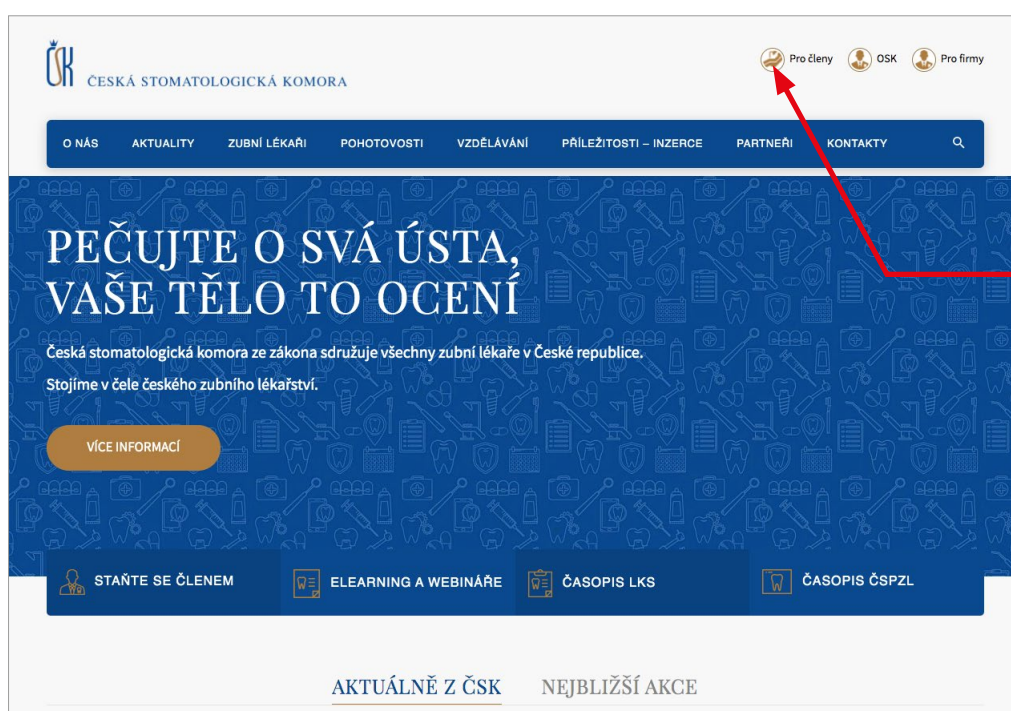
ČSK ČESKÁ STOMATOLOGICKÁ KOMORA

Pro členy OSK Pro firmy

O NÁS AKTUALITY ZUBNÍ LÉKAŘI POHOTOVOSTI VZDĚLÁVÁNÍ PŘÍLEŽITOSTI – INZERCE PARTNEŘI KONTAKTY

PEČUJTE O SVÁ ÚSTA, VAŠE TĚLO TO OCENÍ

Česká stomatologická komora ze zákona sdružuje všechny zubní lékaře v České republice.

Stojíme v čele českého zubního lékařství.

VÍCE INFORMACÍ

STAŇTE SE ČLENEM ELEARNING A WEBINÁŘE ČASOPIS LKS ČASOPIS ČSPZL

AKTUÁLNĚ Z ČSK NEJBLIŽŠÍ AKCE